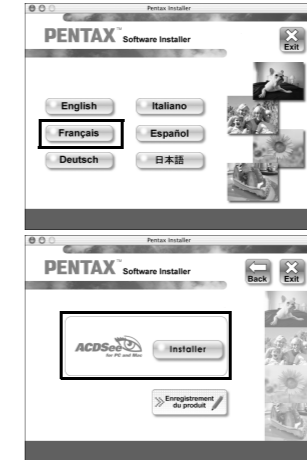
Pentax Installer

PENTAX Software Installer

Exit

English

Italiano

Français

Español

Deutsch

日本語

Pentax Installer

PENTAX Software Installer

Back

Exit

ACDSee for PC and Mac

Installer

Enregistrement du produit